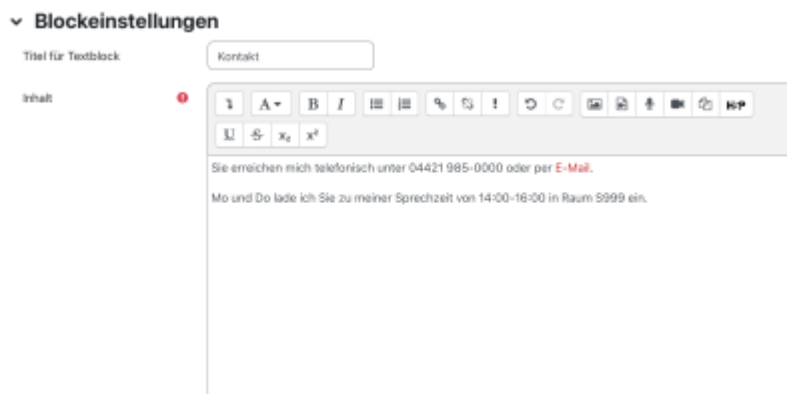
Blockeinstellungen

Titel für Textblock

Kontakt

Inhalt

H5P

Sie erreichen mich telefonisch unter 04421 985-0000 oder per E-Mail.

Mo und Do lade ich Sie zu meiner Sprechzeit von 14:00-16:00 in Raum 5999 ein.